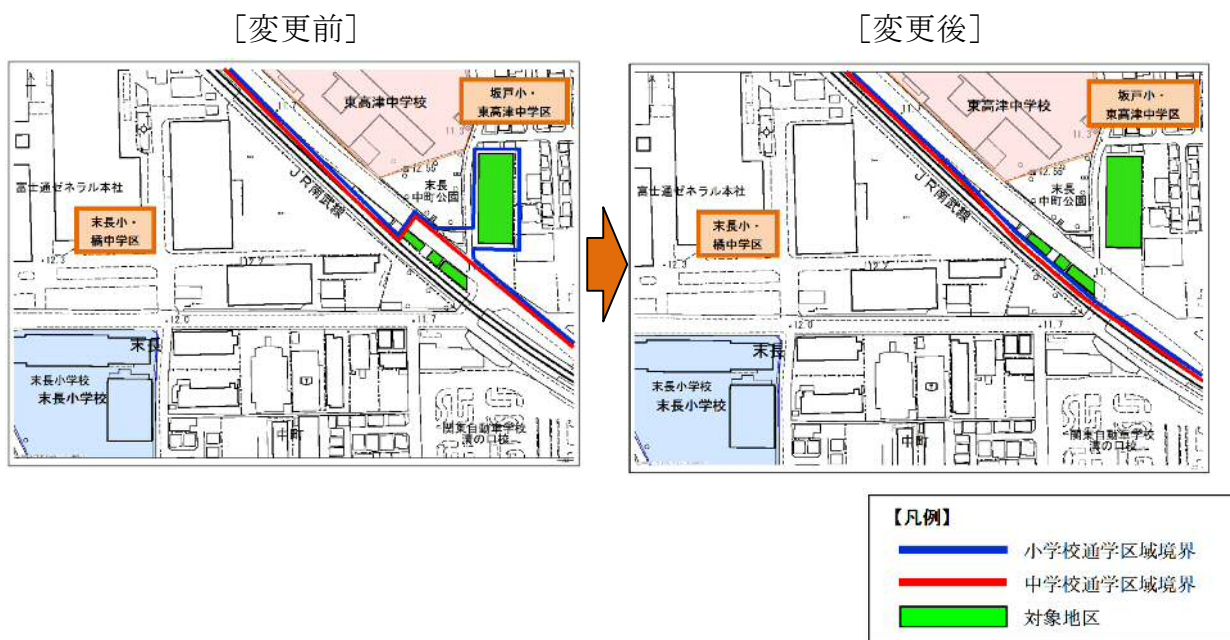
［変更前］

東高津中学校

坂戸小・東高津中学区

富士通ゼネラル本社

末長小・橘中学区

JR南武線

末長中町公園

末長

末長小学校
末長小学校

中町

関東自動車学校
溝の口校

［変更後］

東高津中学校

坂戸小・東高津中学区

富士通ゼネラル本社

末長小・橘中学区

JR南武線

末長中町公園

末長

末長小学校
末長小学校

中町

関東自動車学校
溝の口校

【凡例】
小学校通学区域境界
中学校通学区域境界
対象地区